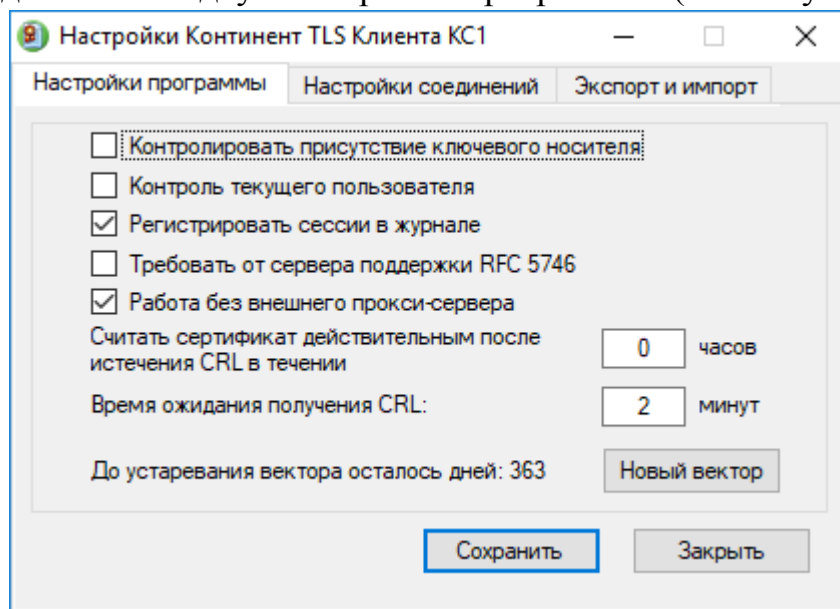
Настройки Континент TLS Клиента КС1

Настройки программы | Настройки соединений | Экспорт и импорт

Контролировать присутствие ключевого носителя
Контроль текущего пользователя
Регистрировать сессии в журнале
Требовать от сервера поддержки RFC 5746
Работа без внешнего прокси-сервера

Считать сертификат действительным после истечения CRL в течении 0 часов

Время ожидания получения CRL: 2 минут

До устаревания вектора осталось дней: 363

Новый вектор

Сохранить

Закрыть